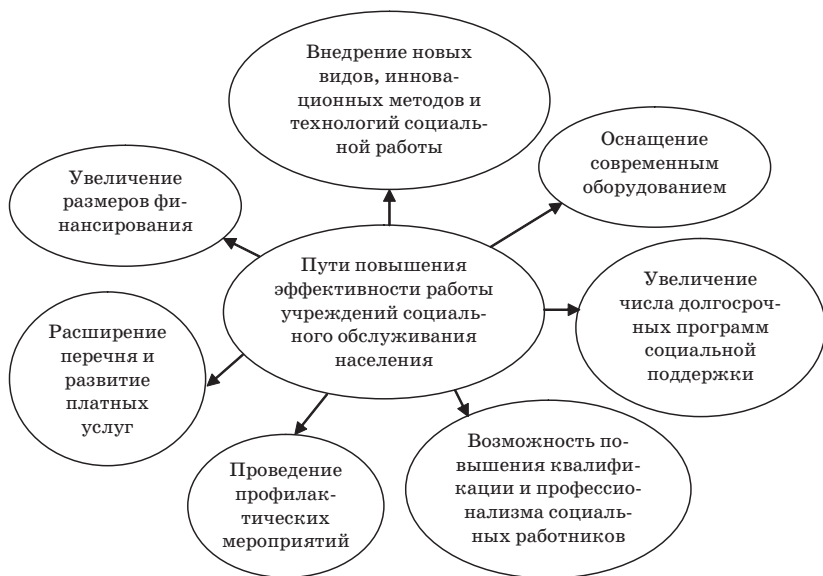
Внедрение новых видов, инновационных методов и технологий социальной работы

Оснащение современным оборудованием

Увеличение размеров финансирования

Пути повышения эффективности работы учреждений социального обслуживания населения

Увеличение числа долгосрочных программ социальной поддержки

Расширение перечня и развитие платных услуг

Проведение профилактических мероприятий

Возможность повышения квалификации и профессионализма социальных работников